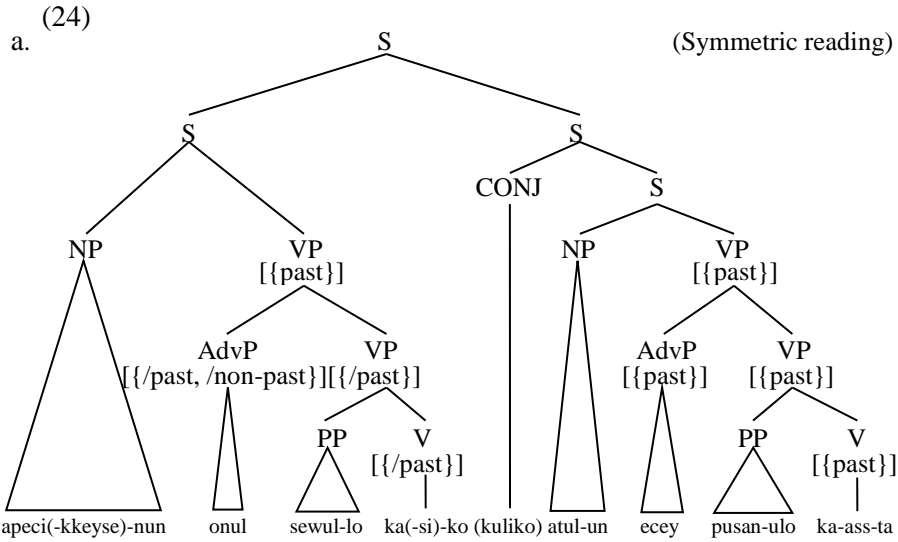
(24)
a. S (Symmetric reading)

S

S

CONJ

S

NP

VP
[{past}]

NP

VP
[{past}]

AdvP
[{/past, /non-past}]

VP
[{/past}]

AdvP
[{past}]

VP
[{past}]

PP

V
[{/past}]

PP

V
[{past}]

apeci(-kkeyse)-nun onul sewul-lo ka(-si)-ko (kuliko) atul-un ecey pusan-ulo ka-ass-ta